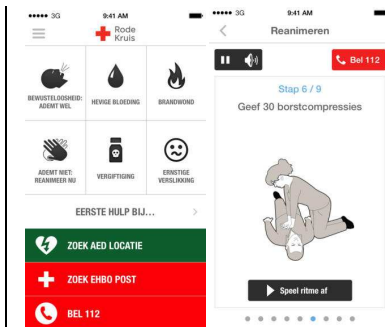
●●●●● 3G 9:41 AM

Rode Kruis

BEWUSTELOOSHEID: ADEMT WEL

HEVIGE BLOEDING

BRANDWOND

ADEMT NIET: REANIMEER NU

VERGIFTIGING

ERNSTIGE VERSLIKKING

EERSTE HULP BIJ...

ZOEK AED LOCATIE

ZOEK EHBO POST

BEL 112

●●●●● 3G 9:41 AM

Reanimeren

Bel 112

Stap 6 / 9

Geef 30 borstcompressies

Speel ritme af